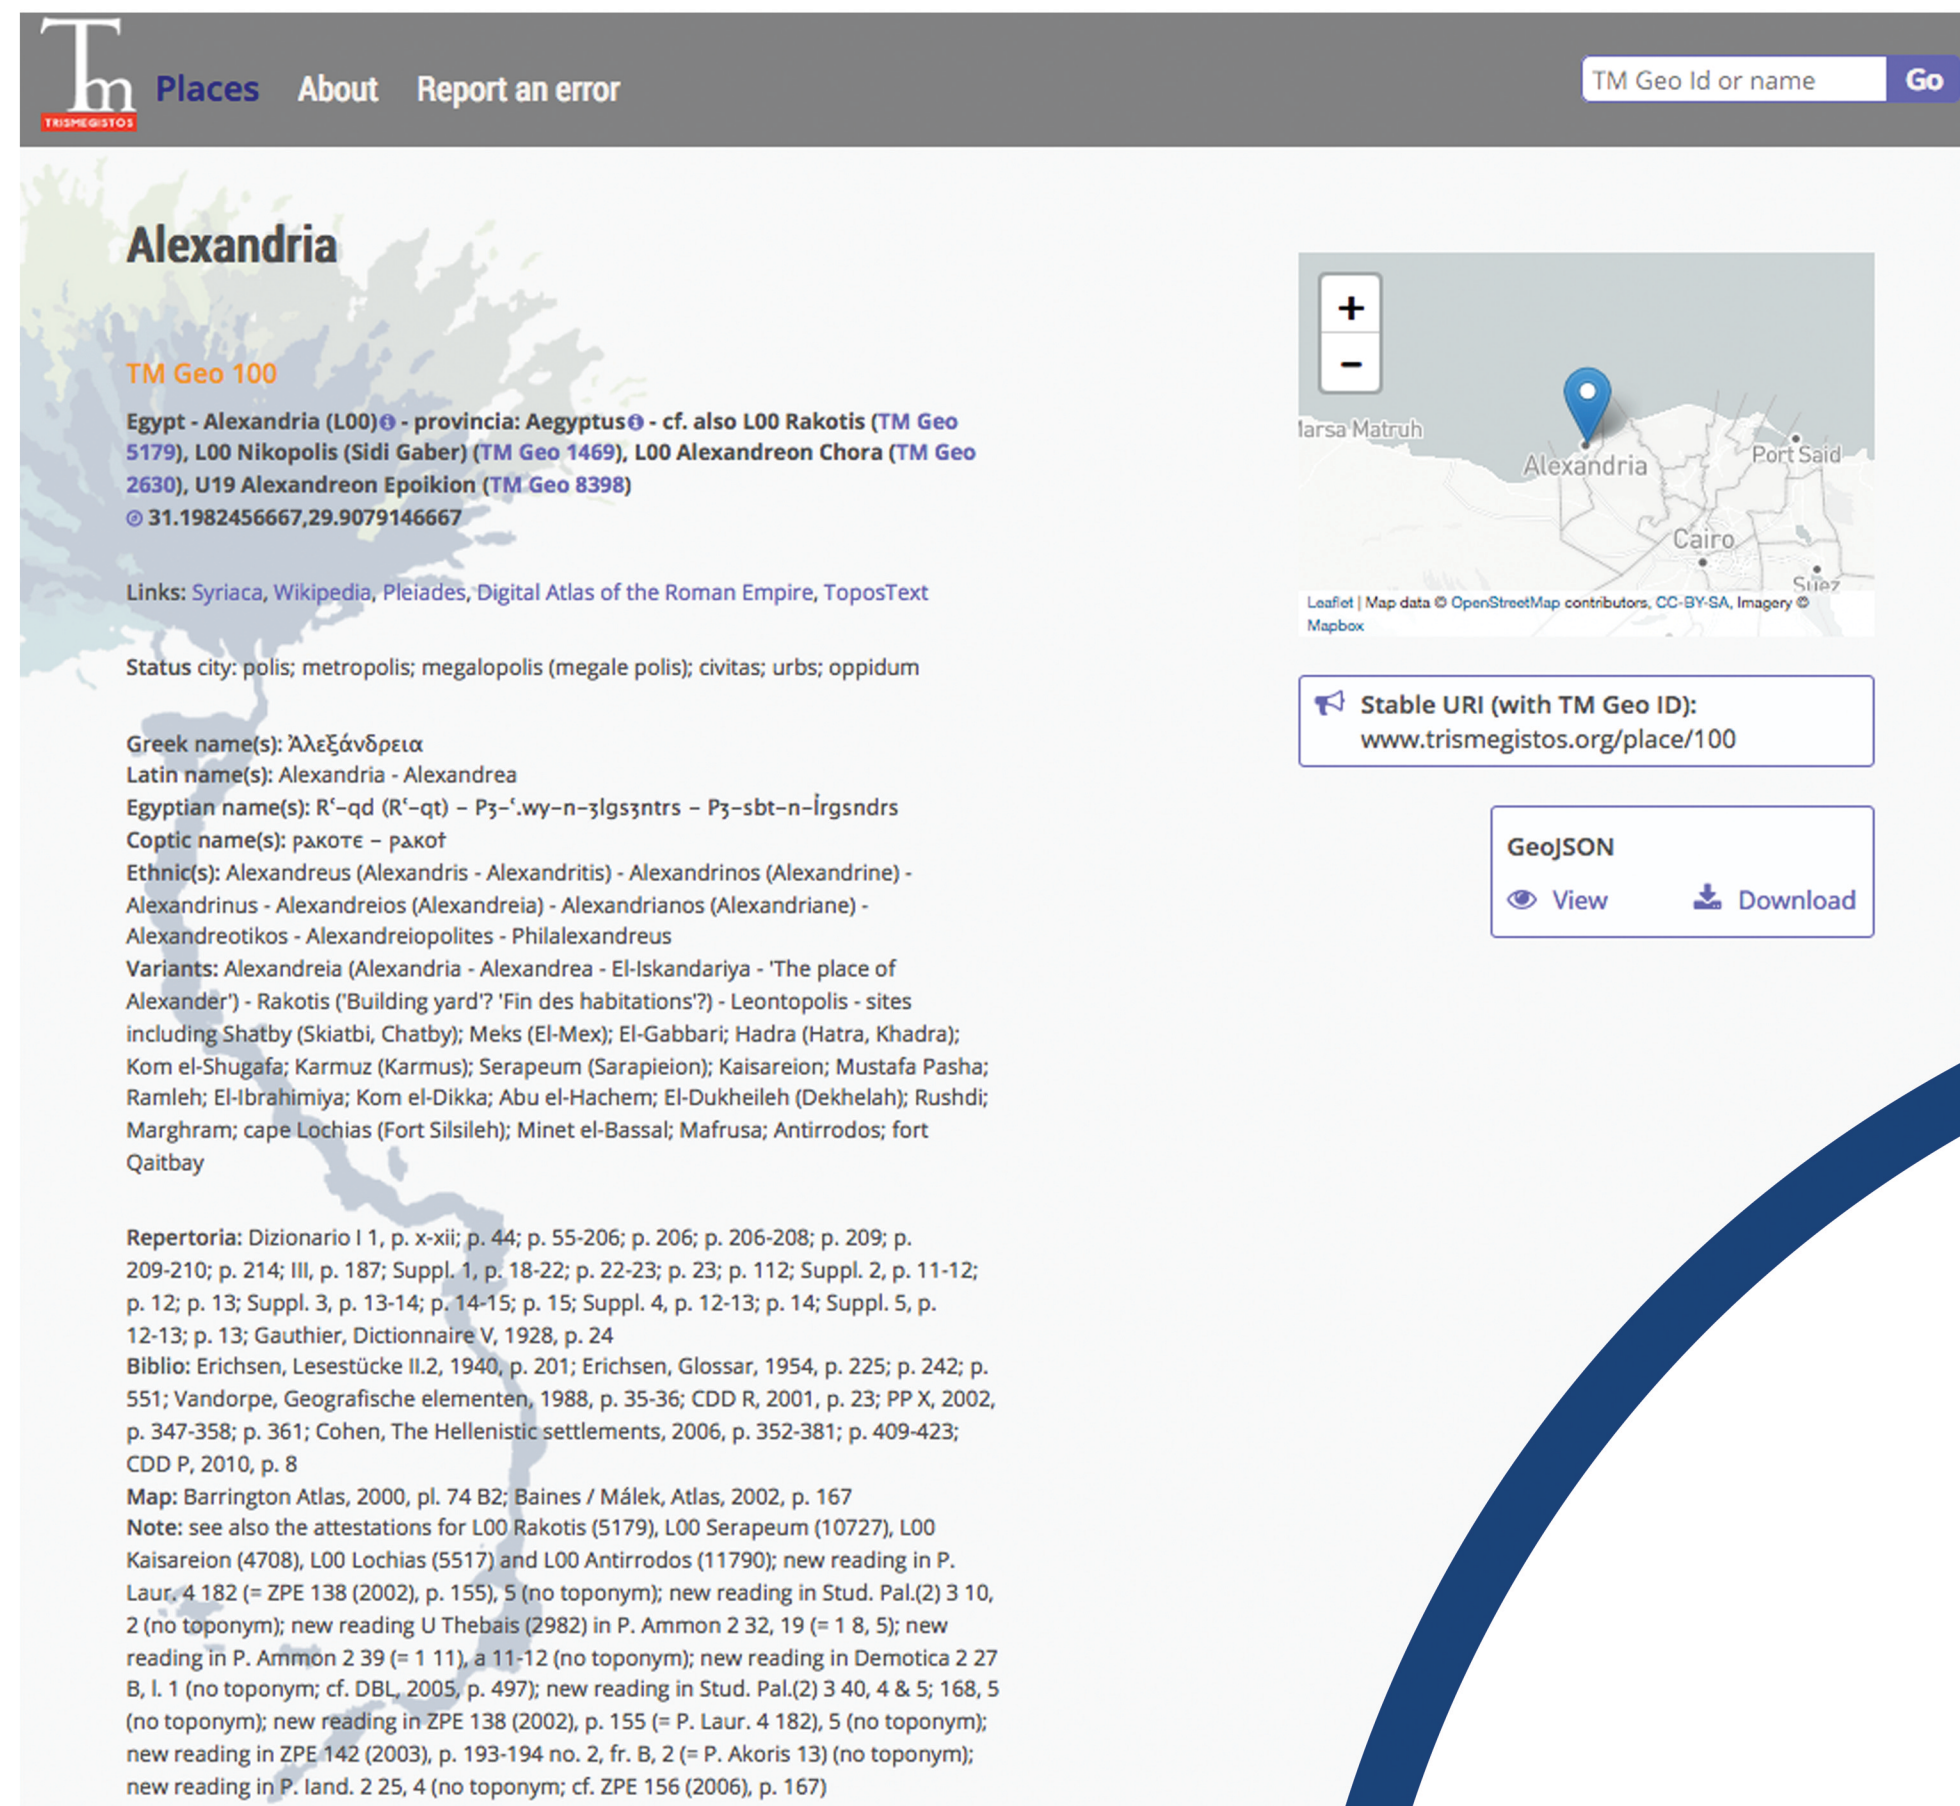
Tm TRISMEGISTOS Places About Report an error

TM Geo Id or name Go

Alexandria

TM Geo 100

Egypt - Alexandria (L00) - provincia: Aegyptus - cf. also L00 Rakotis (TM Geo 5179), L00 Nikopolis (Sidi Gaber) (TM Geo 1469), L00 Alexandreon Chora (TM Geo 2630), U19 Alexandreon Epoikion (TM Geo 8398)
31.1982456667,29.9079146667

Links: Syriaca, Wikipedia, Pleiades, Digital Atlas of the Roman Empire, ToposText

Status city: polis; metropolis; megalopolis (megale polis); civitas; urbs; oppidum

Greek name(s): Ἀλεξάνδρεια
Latin name(s): Alexandria - Alexandrea
Egyptian name(s): Rʿ–qd (Rʿ–qt) – Pꜣ–ʿ.wy–n–ꜣlgsꜣntrs – Pꜣ–sbt–n–Ỉrgsndrs
Coptic name(s): ракоте – ракоϯ
Ethnic(s): Alexandreus (Alexandris - Alexandritis) - Alexandrinos (Alexandrine) - Alexandrinus - Alexandreios (Alexandreia) - Alexandrianos (Alexandriane) - Alexandreotikos - Alexandreiopolites - Philalexandreus
Variants: Alexandreia (Alexandria - Alexandrea - El-Iskandariya - 'The place of Alexander') - Rakotis ('Building yard'? 'Fin des habitations'?) - Leontopolis - sites including Shatby (Skiatbi, Chatby); Meks (El-Mex); El-Gabbari; Hadra (Hatra, Khadra); Kom el-Shugafa; Karmuz (Karmus); Serapeum (Sarapieion); Kaisareion; Mustafa Pasha; Ramleh; El-Ibrahimiya; Kom el-Dikka; Abu el-Hachem; El-Dukheileh (Dekhelah); Rushdi; Marghram; cape Lochias (Fort Silsileh); Minet el-Bassal; Mafrusa; Antirrodos; fort Qaitbay

Repertoria: Dizionario I 1, p. x-xii; p. 44; p. 55-206; p. 206; p. 206-208; p. 209; p. 209-210; p. 214; III, p. 187; Suppl. 1, p. 18-22; p. 22-23; p. 23; p. 112; Suppl. 2, p. 11-12; p. 12; p. 13; Suppl. 3, p. 13-14; p. 14-15; p. 15; Suppl. 4, p. 12-13; p. 14; Suppl. 5, p. 12-13; p. 13; Gauthier, Dictionnaire V, 1928, p. 24
Biblio: Erichsen, Lesestücke II.2, 1940, p. 201; Erichsen, Glossar, 1954, p. 225; p. 242; p. 551; Vandorpe, Geografische elementen, 1988, p. 35-36; CDD R, 2001, p. 23; PP X, 2002, p. 347-358; p. 361; Cohen, The Hellenistic settlements, 2006, p. 352-381; p. 409-423; CDD P, 2010, p. 8
Map: Barrington Atlas, 2000, pl. 74 B2; Baines / Málek, Atlas, 2002, p. 167
Note: see also the attestations for L00 Rakotis (5179), L00 Serapeum (10727), L00 Kaisareion (4708), L00 Lochias (5517) and L00 Antirrodos (11790); new reading in P. Laur. 4 182 (= ZPE 138 (2002), p. 155), 5 (no toponym); new reading in Stud. Pal.(2) 3 10, 2 (no toponym); new reading U Thebais (2982) in P. Ammon 2 32, 19 (= 1 8, 5); new reading in P. Ammon 2 39 (= 1 11), a 11-12 (no toponym); new reading in Demotica 2 27 B, l. 1 (no toponym; cf. DBL, 2005, p. 497); new reading in Stud. Pal.(2) 3 40, 4 & 5; 168, 5 (no toponym); new reading in ZPE 138 (2002), p. 155 (= P. Laur. 4 182), 5 (no toponym); new reading in ZPE 142 (2003), p. 193-194 no. 2, fr. B, 2 (= P. Akoris 13) (no toponym); new reading in P. Iand. 2 25, 4 (no toponym; cf. ZPE 156 (2006), p. 167)

+
−
Marsa Matruh
Alexandria
Port Said
Cairo
Suez
Leaflet | Map data © OpenStreetMap contributors, CC-BY-SA, Imagery © Mapbox

Stable URI (with TM Geo ID): www.trismegistos.org/place/100

GeoJSON
View Download